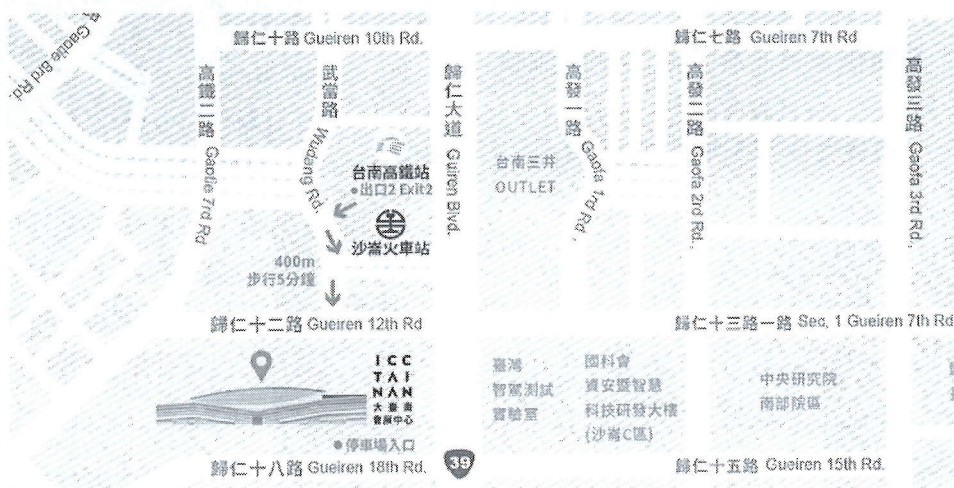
Gaotie 3rd Rd
歸仁十路 Gueiren 10th Rd.
歸仁七路 Gueiren 7th Rd
高鐵三路 Gaotie 3rd Rd.
武當路 Wudang Rd.
歸仁大道 Guiren Blvd.
高發一路 Gaofa 1rd Rd.
高發二路 Gaofa 2nd Rd.
高發三路 Gaofa 3rd Rd.
台南高鐵站
●出口2 Exit2
台南三井 OUTLET
沙崙火車站
400m
步行5分鐘
歸仁十二路 Gueiren 12th Rd
歸仁十三路一段 Sec. 1 Gueiren 7th Rd
ICC TAINAN 大臺南會展中心
臺灣智駕測試實驗室
國科會資安暨智慧科技研發大樓(沙崙C區)
中央研究院南部院區
●停車場入口
歸仁十八路 Gueiren 18th Rd.
39
歸仁十五路 Gueiren 15th Rd.